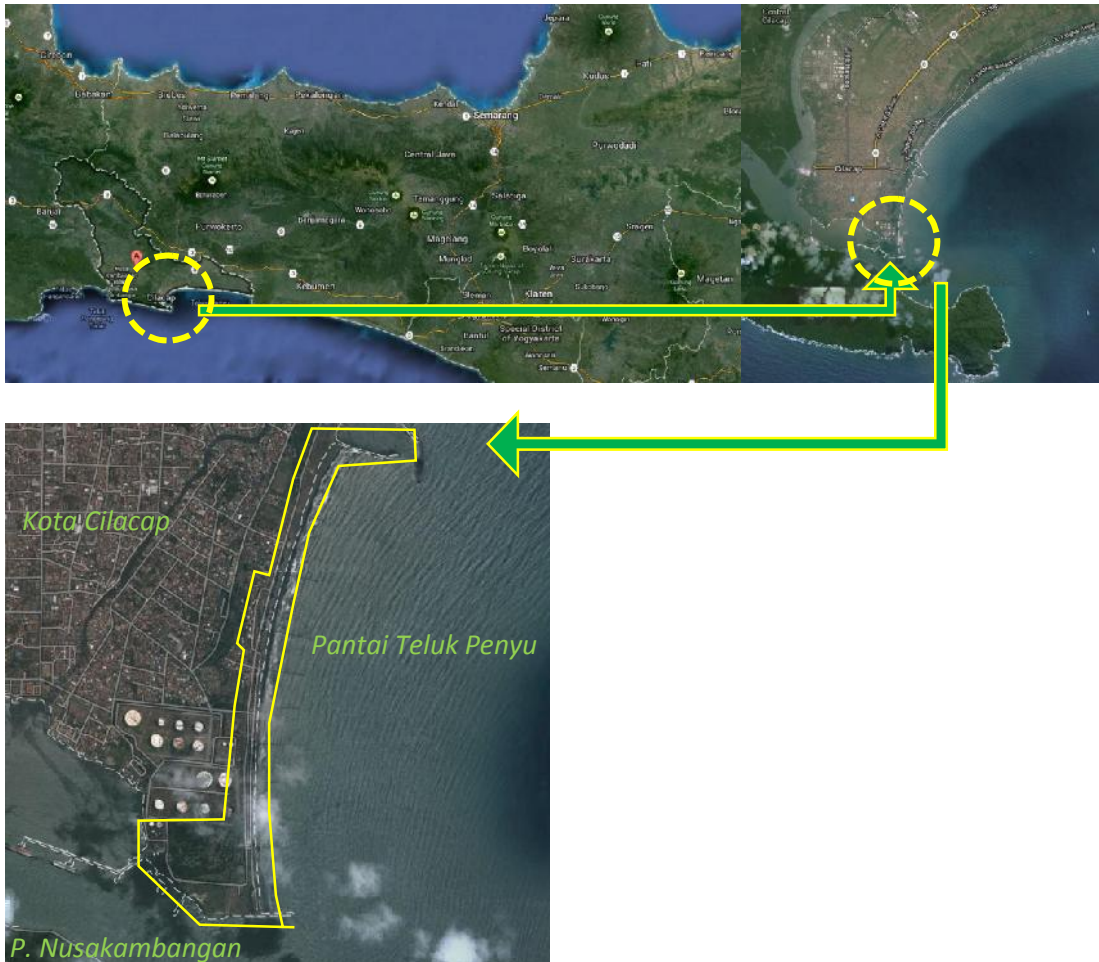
Jepara
Kudus
Pati
Brebes
Tegal
Pemalang
Pekalongan
Kendal
Semarang
Demak
Central Java
Purwodadi
Purwokerto
Banjarnegara
Wonosobo
Temanggung
Salatiga
Magelang
Boyolali
Surakarta
Sragen
Banjar
Kebumen
Klaten
Cilacap
Special District of Yogyakarta
Bantul
Magetan
Kota Cilacap
Pantai Teluk Penyu
P. Nusakambangan